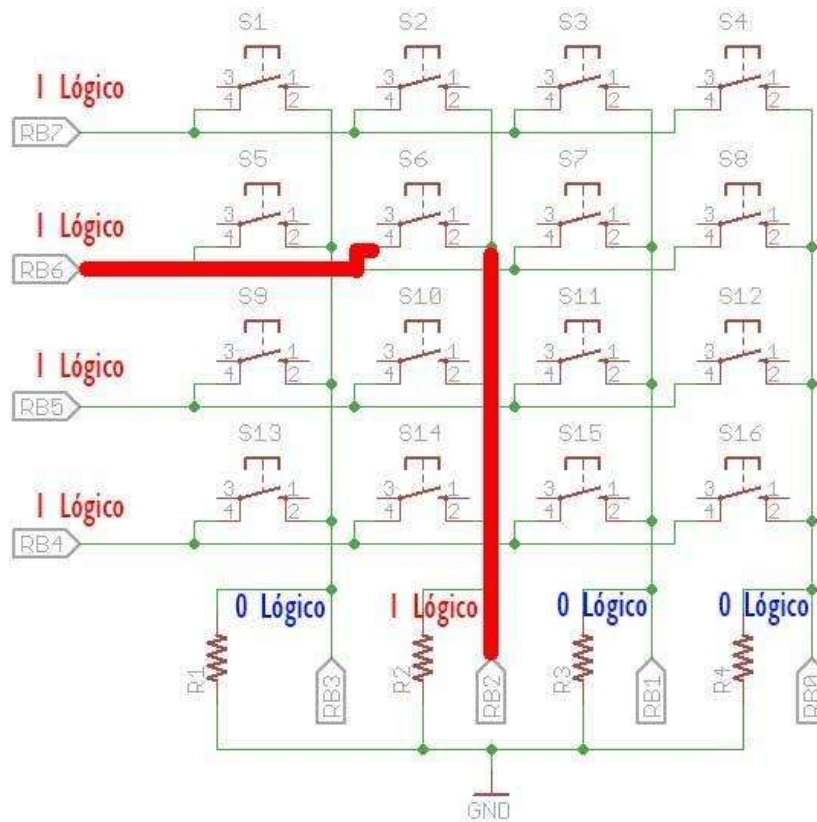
S1
3 1
4 2
S2
3 1
4 2
S3
3 1
4 2
S4
3 1
4 2
I Lógico
RB7
S5
3 1
4 2
S6
3 1
4 2
S7
3 1
4 2
S8
3 1
4 2
I Lógico
RB6
S9
3 1
4 2
S10
3 1
4 2
S11
3 1
4 2
S12
3 1
4 2
I Lógico
RB5
S13
3 1
4 2
S14
3 1
4 2
S15
3 1
4 2
S16
3 1
4 2
I Lógico
RB4
0 Lógico
I Lógico
0 Lógico
0 Lógico
R1
RB3
R2
RB2
R3
RB1
R4
RB0
GND